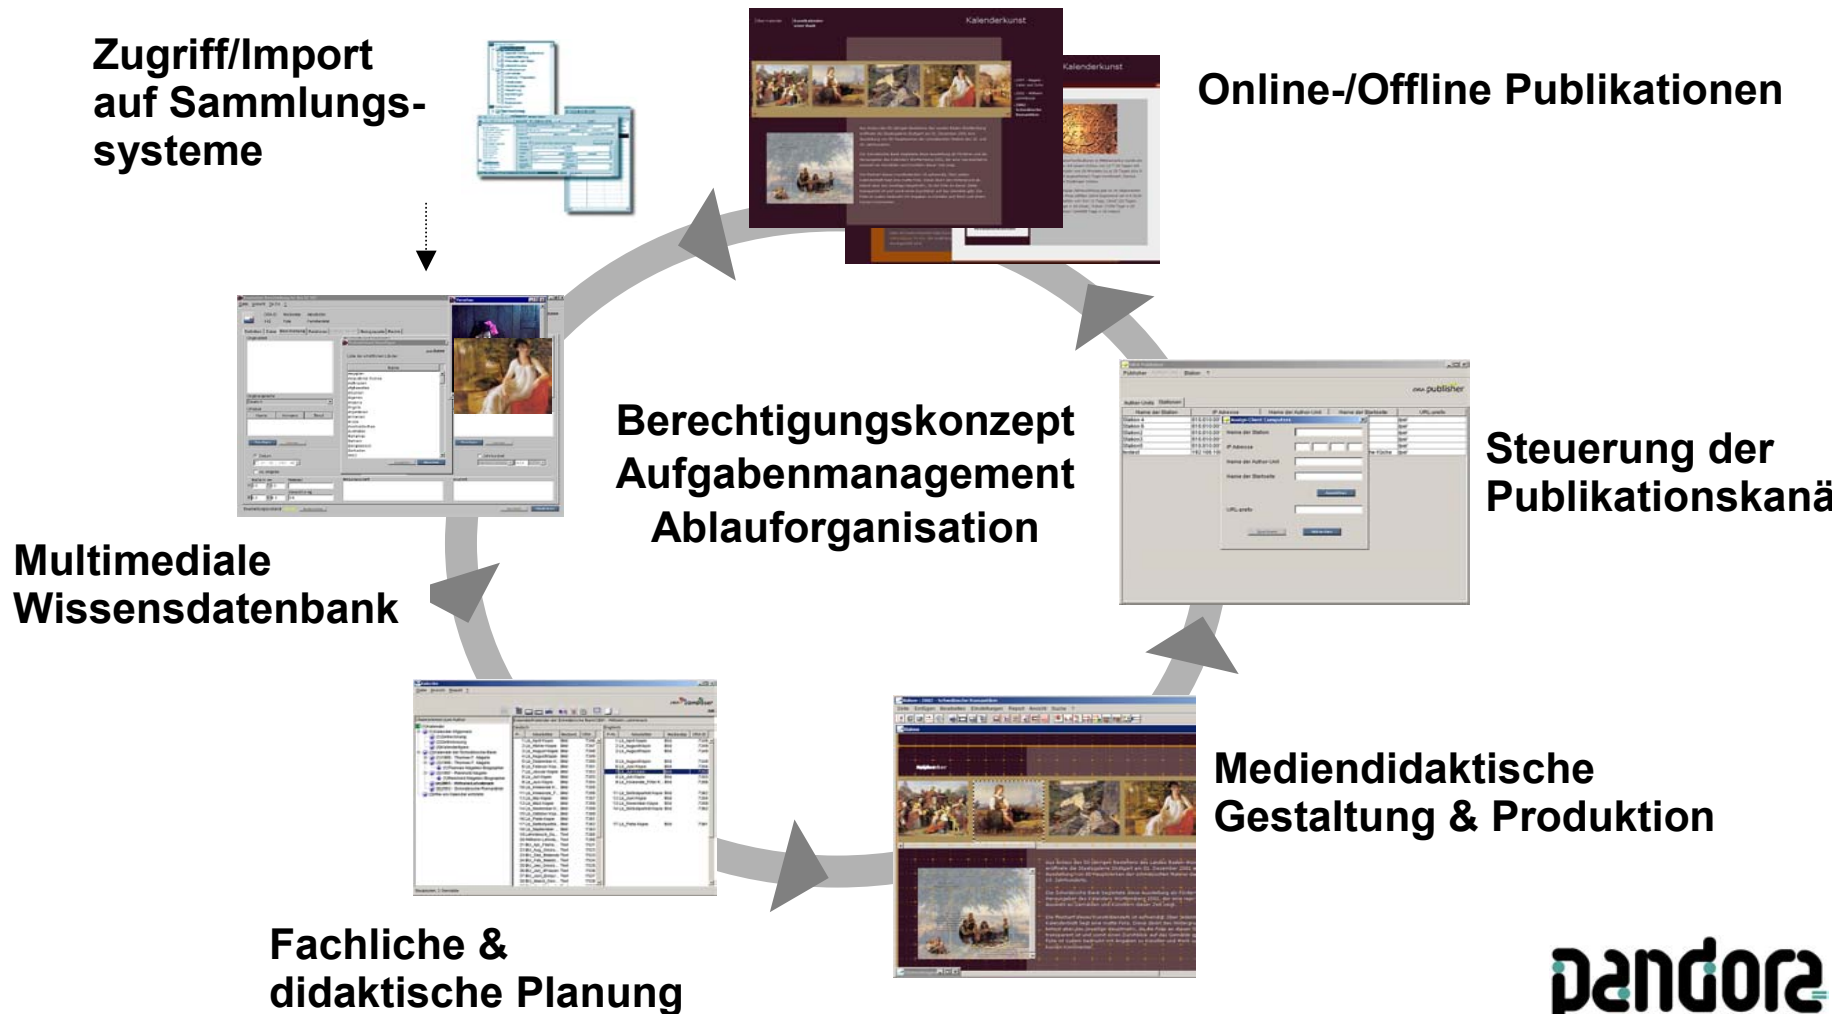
Zugriff/Import auf Sammlungssysteme

Kalenderkunst

Kalenderkunst

Online-/Offline Publikationen

Berechtigungskonzept
Aufgabenmanagement
Ablauforganisation

publisher

Steuerung der Publikationskanä

Multimediale Wissensdatenbank

Mediendidaktische Gestaltung & Produktion

Fachliche & didaktische Planung

pandora